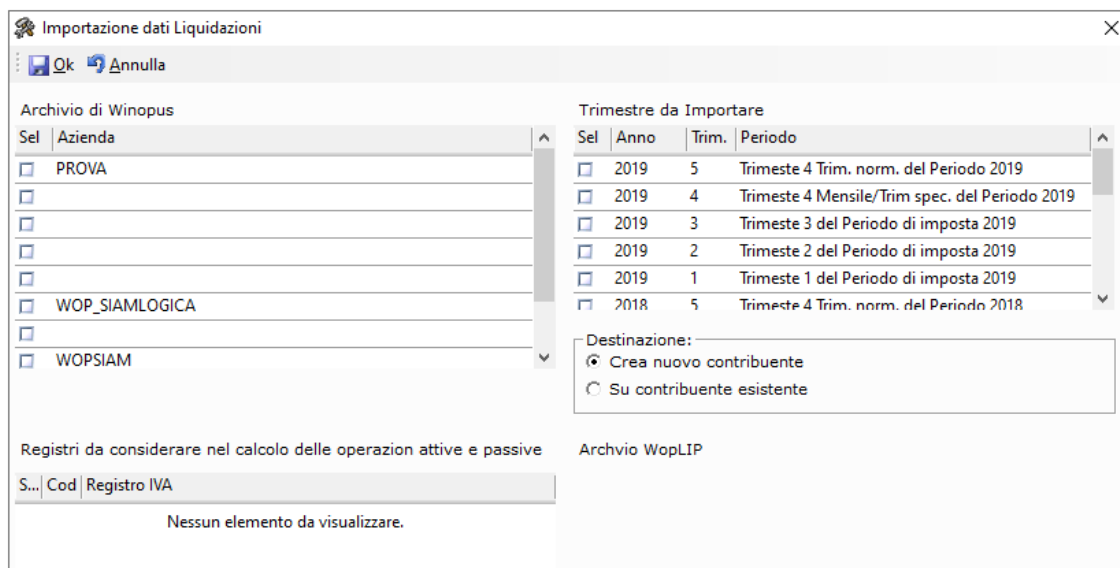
Importazione dati Liquidazioni

Ok Annulla

Archivio di Winopus

| Sel | Azienda |
|---|---|
| ☐ | PROVA |
| ☐ | |
| ☐ | |
| ☐ | |
| ☐ | |
| ☐ | WOP_SIAMLOGICA |
| ☐ | |
| ☐ | WOPSIAM |

Trimestre da Importare

| Sel | Anno | Trim. | Periodo |
|---|---|---|---|
| ☐ | 2019 | 5 | Trimeste 4 Trim. norm. del Periodo 2019 |
| ☐ | 2019 | 4 | Trimeste 4 Mensile/Trim spec. del Periodo 2019 |
| ☐ | 2019 | 3 | Trimeste 3 del Periodo di imposta 2019 |
| ☐ | 2019 | 2 | Trimeste 2 del Periodo di imposta 2019 |
| ☐ | 2019 | 1 | Trimeste 1 del Periodo di imposta 2019 |
| ☐ | 2018 | 5 | Trimeste 4 Trim. norm. del Periodo 2018 |

Destinazione:
Crea nuovo contribuente
Su contribuente esistente

Registri da considerare nel calcolo delle operazion attive e passive

| S... | Cod | Registro IVA |
|---|---|---|

Nessun elemento da visualizzare.

Archvio WopLIP